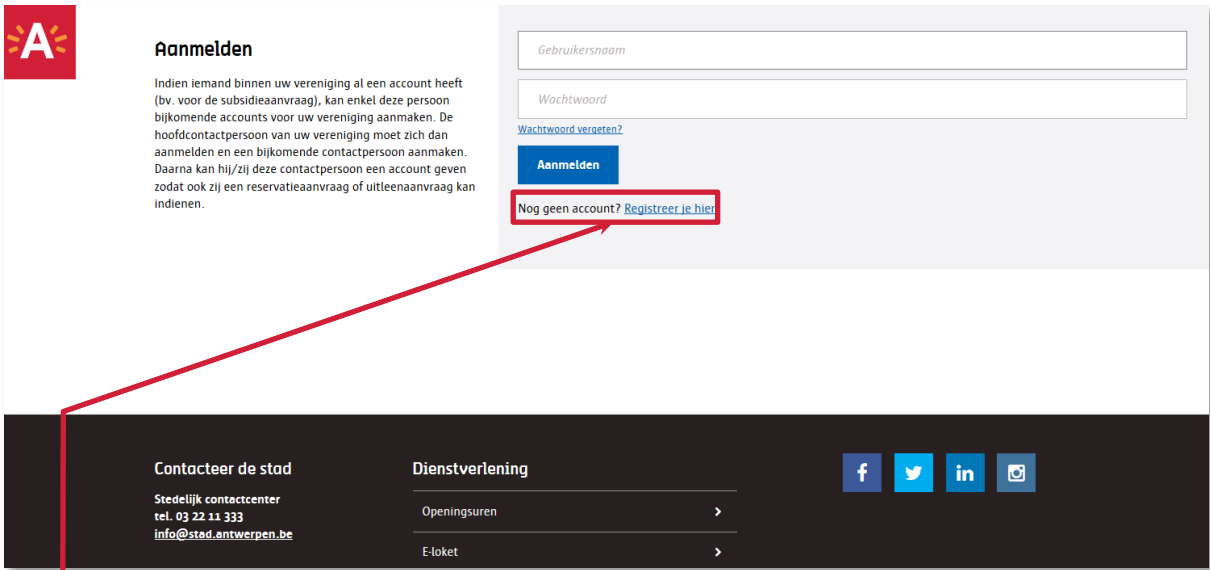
A

Aanmelden

Indien iemand binnen uw vereniging al een account heeft (bv. voor de subsidieaanvraag), kan enkel deze persoon bijkomende accounts voor uw vereniging aanmaken. De hoofdcontactpersoon van uw vereniging moet zich dan aanmelden en een bijkomende contactpersoon aanmaken. Daarna kan hij/zij deze contactpersoon een account geven zodat ook zij een reservatieaanvraag of uitleenaanvraag kan indienen.

Gebruikersnaam

Wachtwoord

Wachtwoord vergeten?

Aanmelden

Nog geen account? Registreer je hier

Contacteer de stad

Stedelijk contactcenter
tel. 03 22 11 333
info@stad.antwerpen.be

Dienstverlening

Openingsuren

E-loket

in